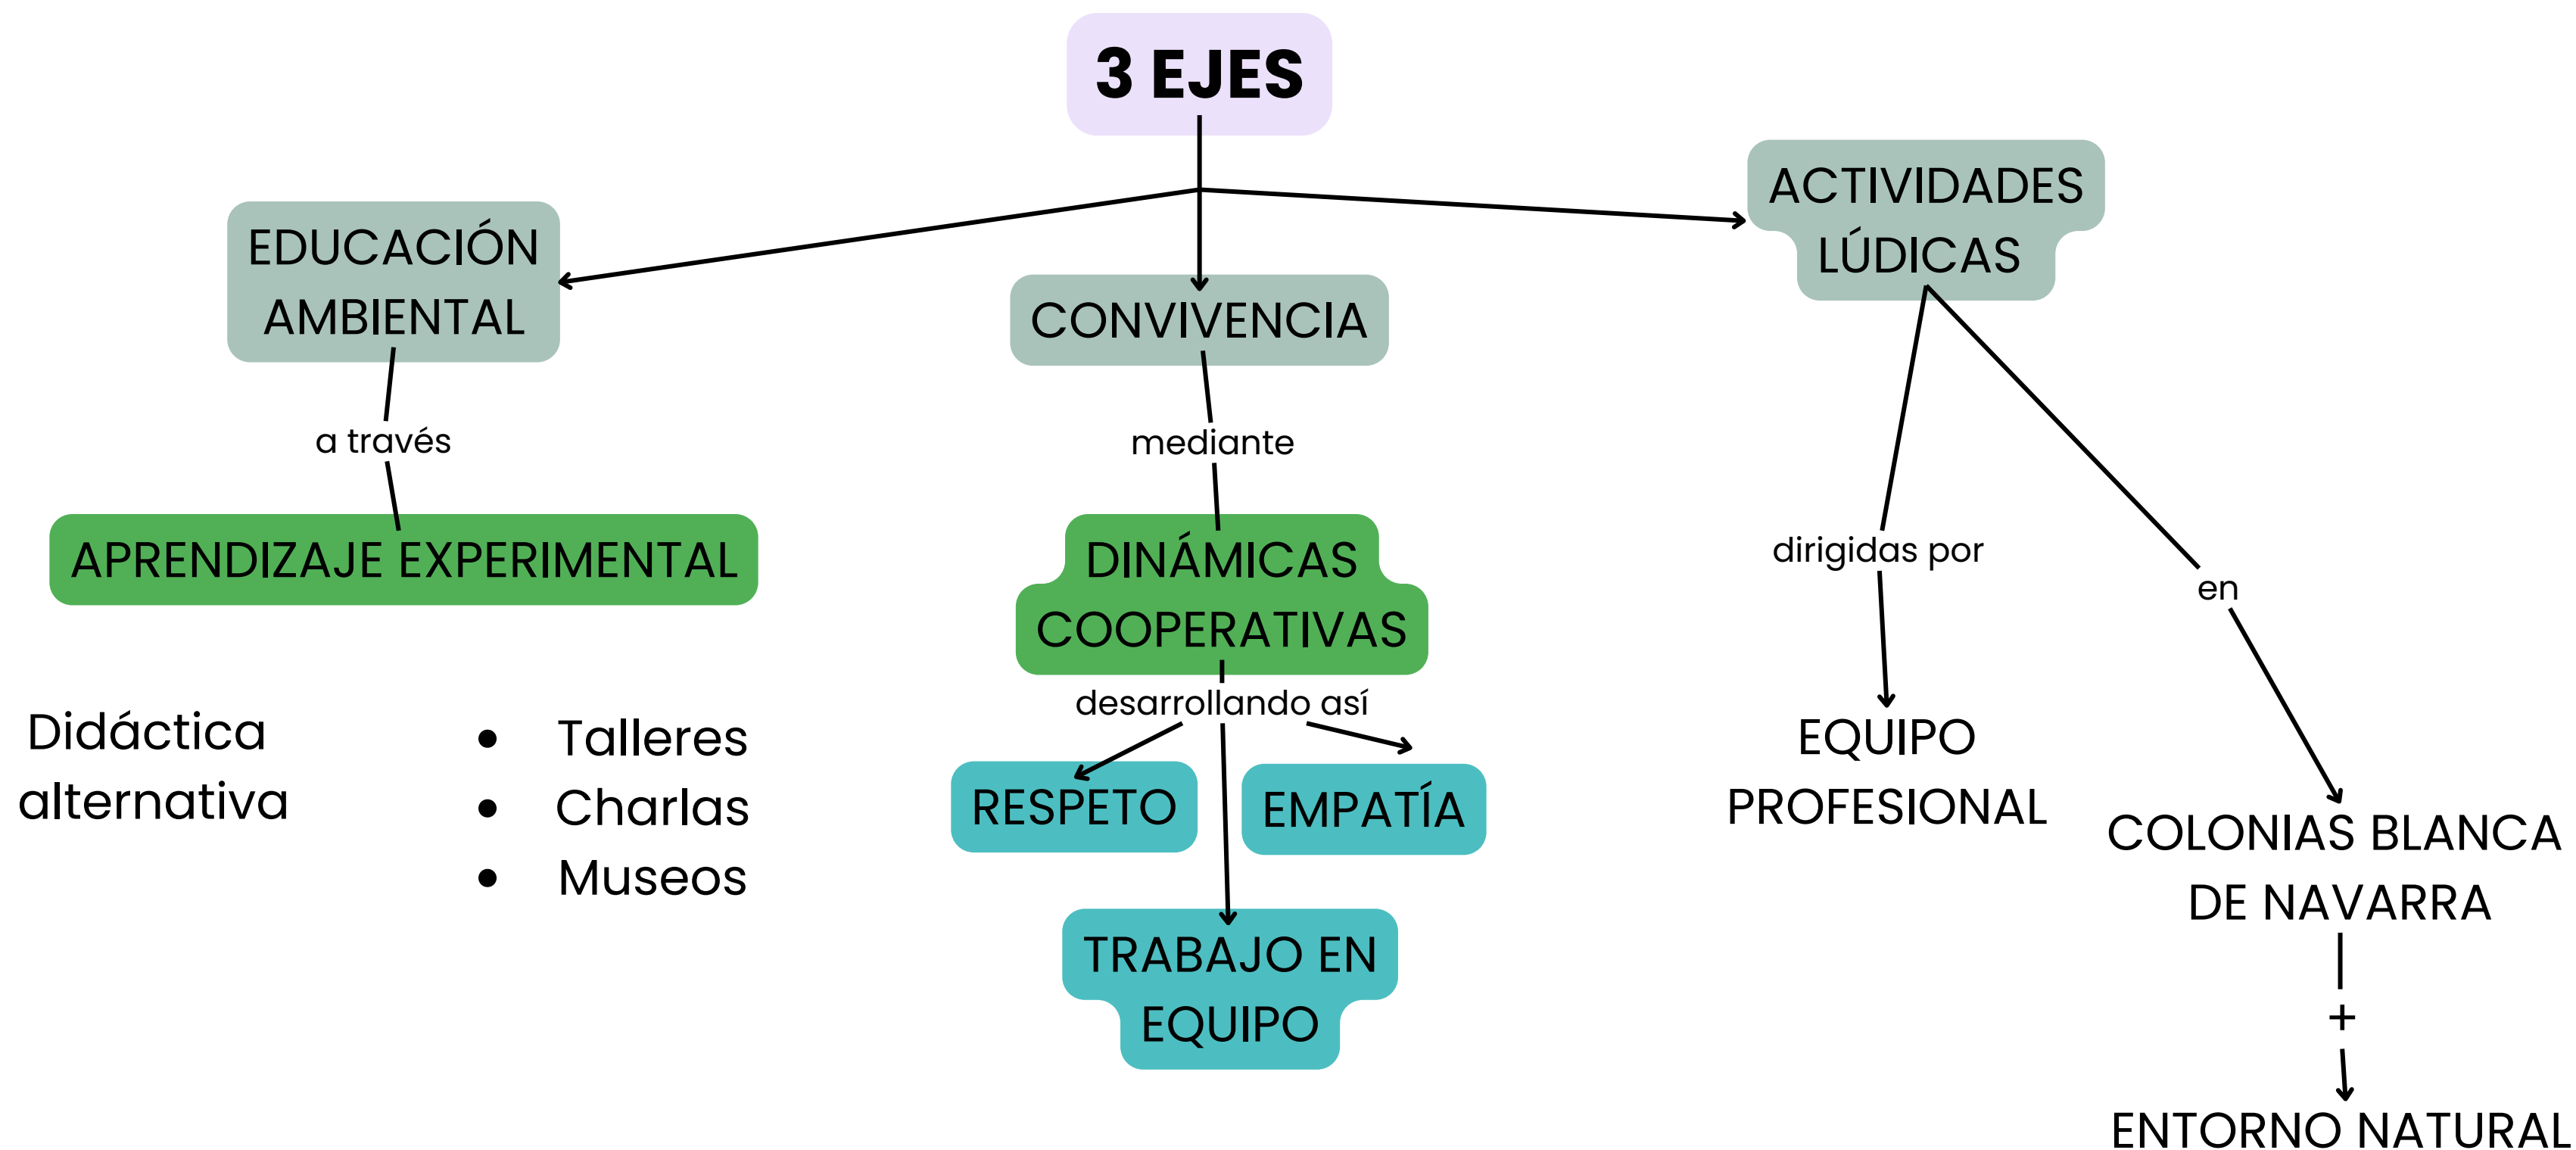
3 EJES

EDUCACIÓN AMBIENTAL

a través

APRENDIZAJE EXPERIMENTAL

Didáctica alternativa

- Talleres
- Charlas
- Museos

CONVIVENCIA

mediante

DINÁMICAS COOPERATIVAS

desarrollando así

RESPETO

EMPATÍA

TRABAJO EN EQUIPO

ACTIVIDADES LÚDICAS

dirigidas por

EQUIPO PROFESIONAL

en

COLONIAS BLANCA DE NAVARRA

+

ENTORNO NATURAL